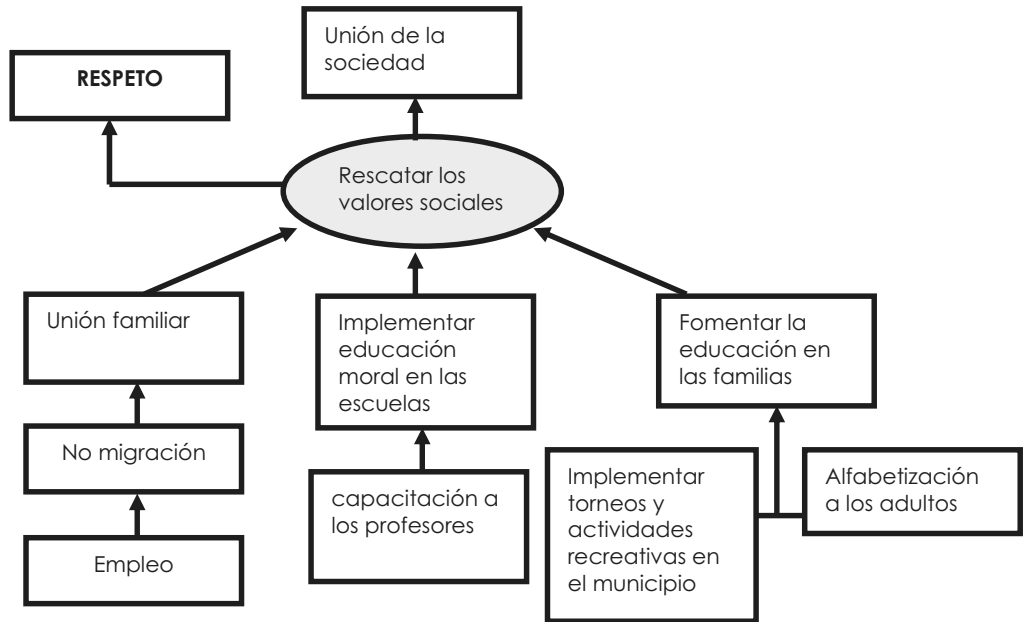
Unión de la sociedad

RESPETO

Rescatar los valores sociales

Unión familiar

Implementar educación moral en las escuelas

Fomentar la educación en las familias

No migración

capacitación a los profesores

Implementar torneos y actividades recreativas en el municipio

Alfabetización a los adultos

Empleo